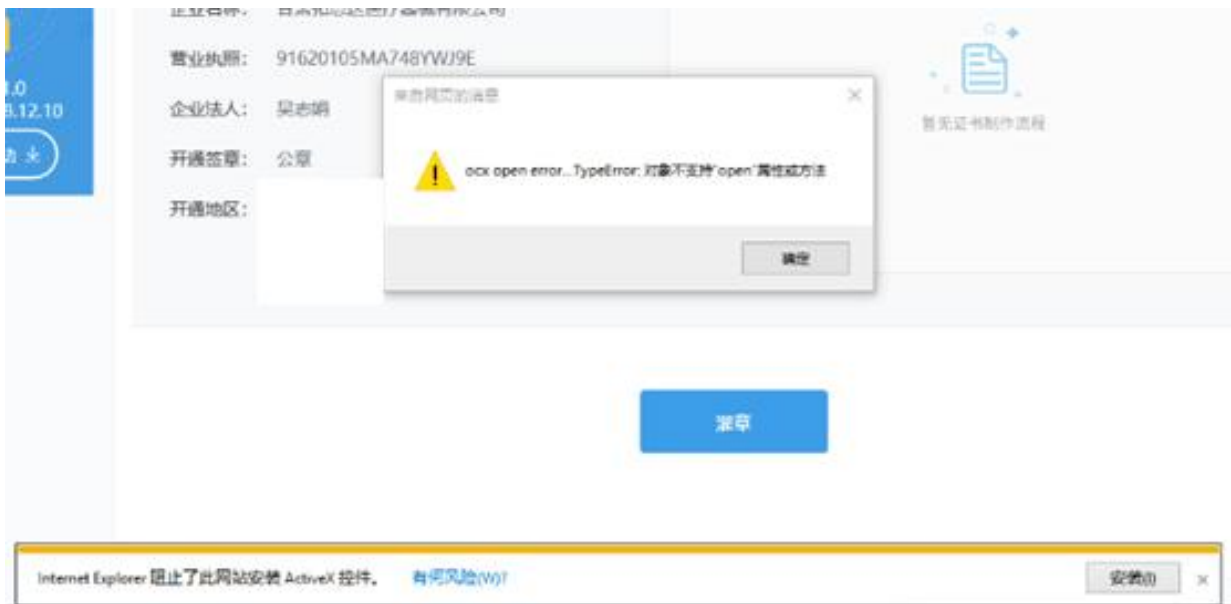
企业名称: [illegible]

营业执照: 91620105MA748YWJ9E

企业法人: 吴志娟

开通签章: 公章

开通地区:

.0
.12.10
动

暂无证书制作流程

来自网页的消息

ocx open error...TypeError: 对象不支持"open"属性或方法

确定

派章

Internet Explorer 阻止了此网站安装 ActiveX 控件。 有何风险(W)?

安装(I)

×